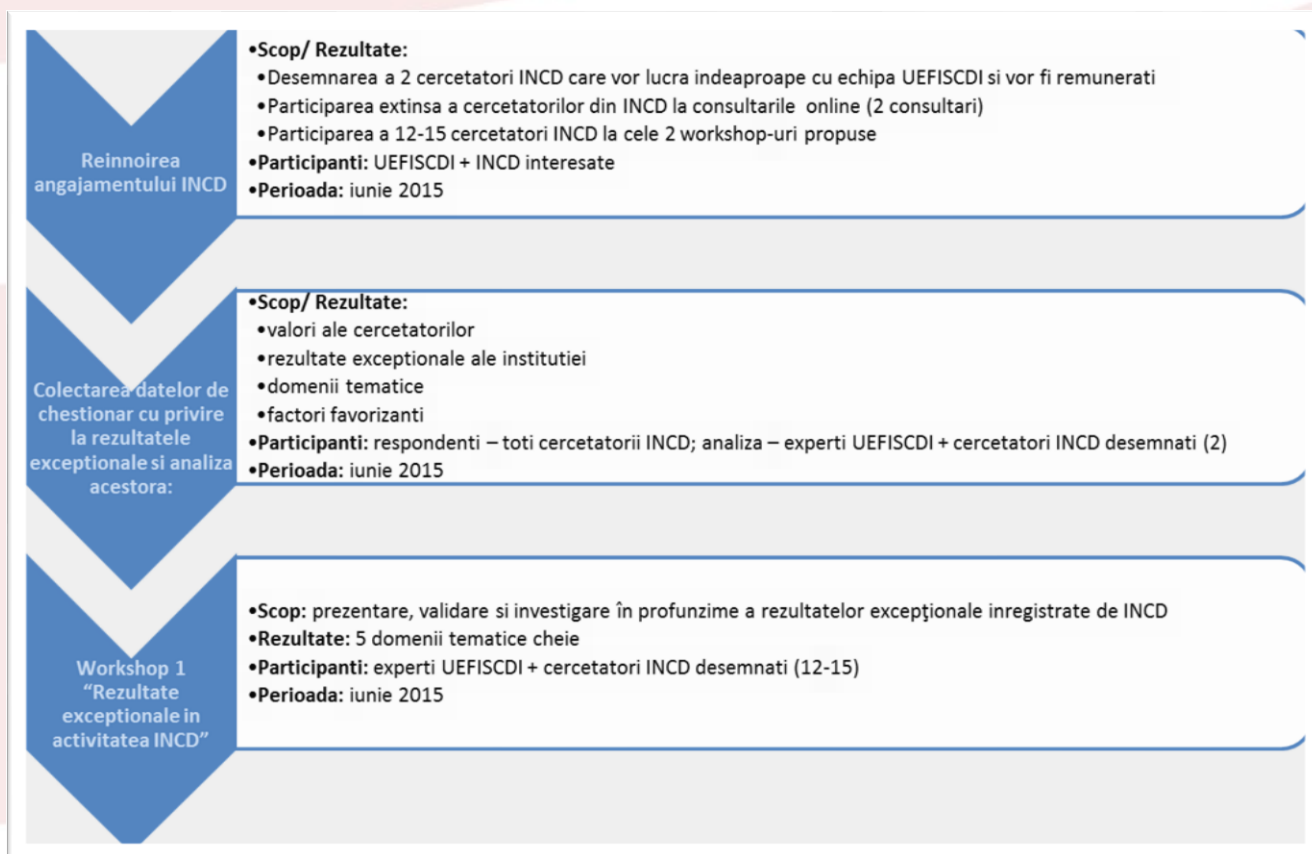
Reinnoirea angajamentului INCD

•Scop/ Rezultate:
•Desemnarea a 2 cercetatori INCD care vor lucra indeaproape cu echipa UEFISCDI si vor fi remunerati
•Participarea extinsa a cercetatorilor din INCD la consultarile online (2 consultari)
•Participarea a 12-15 cercetatori INCD la cele 2 workshop-uri propuse
•Participanti: UEFISCDI + INCD interesate
•Perioada: iunie 2015

Colectarea datelor de chestionar cu privire la rezultatele exceptionale si analiza acestora:

•Scop/ Rezultate:
•valori ale cercetatorilor
•rezultate exceptionale ale institutiei
•domenii tematice
•factori favorizanti
•Participanti: respondenti – toti cercetatorii INCD; analiza – experti UEFISCDI + cercetatori INCD desemnati (2)
•Perioada: iunie 2015

Workshop 1 "Rezultate exceptionale in activitatea INCD"

•Scop: prezentare, validare si investigare în profunzime a rezultatelor excepţionale inregistrate de INCD
•Rezultate: 5 domenii tematice cheie
•Participanti: experti UEFISCDI + cercetatori INCD desemnati (12-15)
•Perioada: iunie 2015